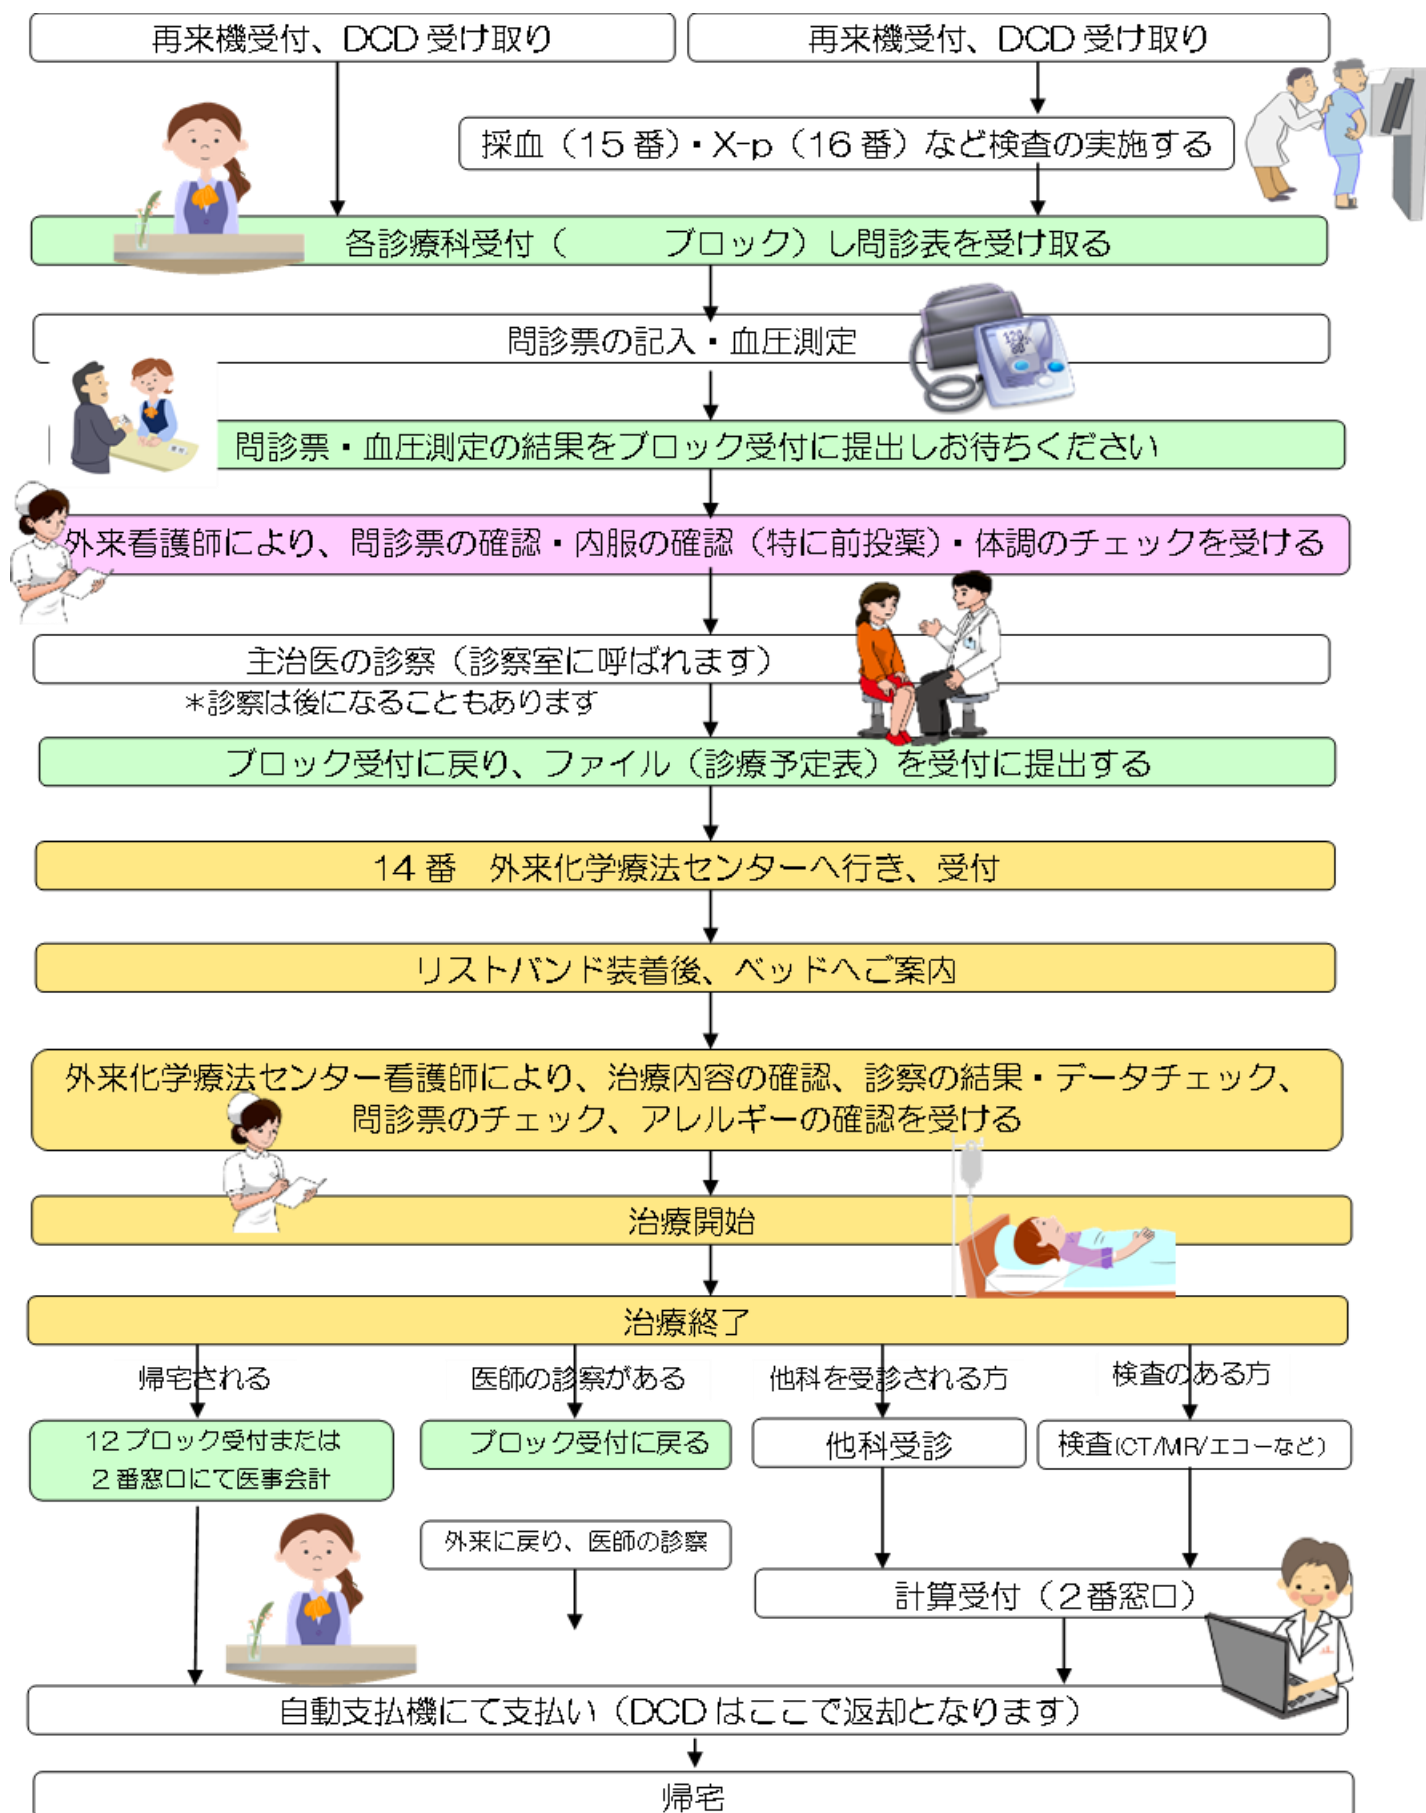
再来機受付、DCD 受け取り

再来機受付、DCD 受け取り

採血（15 番）・X-p（16 番）など検査の実施する

各診療科受付（　　　ブロック）し問診表を受け取る

問診票の記入・血圧測定

問診票・血圧測定の結果をブロック受付に提出しお待ちください

外来看護師により、問診票の確認・内服の確認（特に前投薬）・体調のチェックを受ける

主治医の診察（診察室に呼ばれます）
＊診察は後になることもあります

ブロック受付に戻り、ファイル（診療予定表）を受付に提出する

14 番　外来化学療法センターへ行き、受付

リストバンド装着後、ベッドへご案内

外来化学療法センター看護師により、治療内容の確認、診察の結果・データチェック、問診票のチェック、アレルギーの確認を受ける

治療開始

治療終了

帰宅される

医師の診察がある

他科を受診される方

検査のある方

12 ブロック受付または
2 番窓口にて医事会計

ブロック受付に戻る

他科受診

検査(CT/MR/エコーなど)

外来に戻り、医師の診察

計算受付（2 番窓口）

自動支払機にて支払い（DCD はここで返却となります）

帰宅